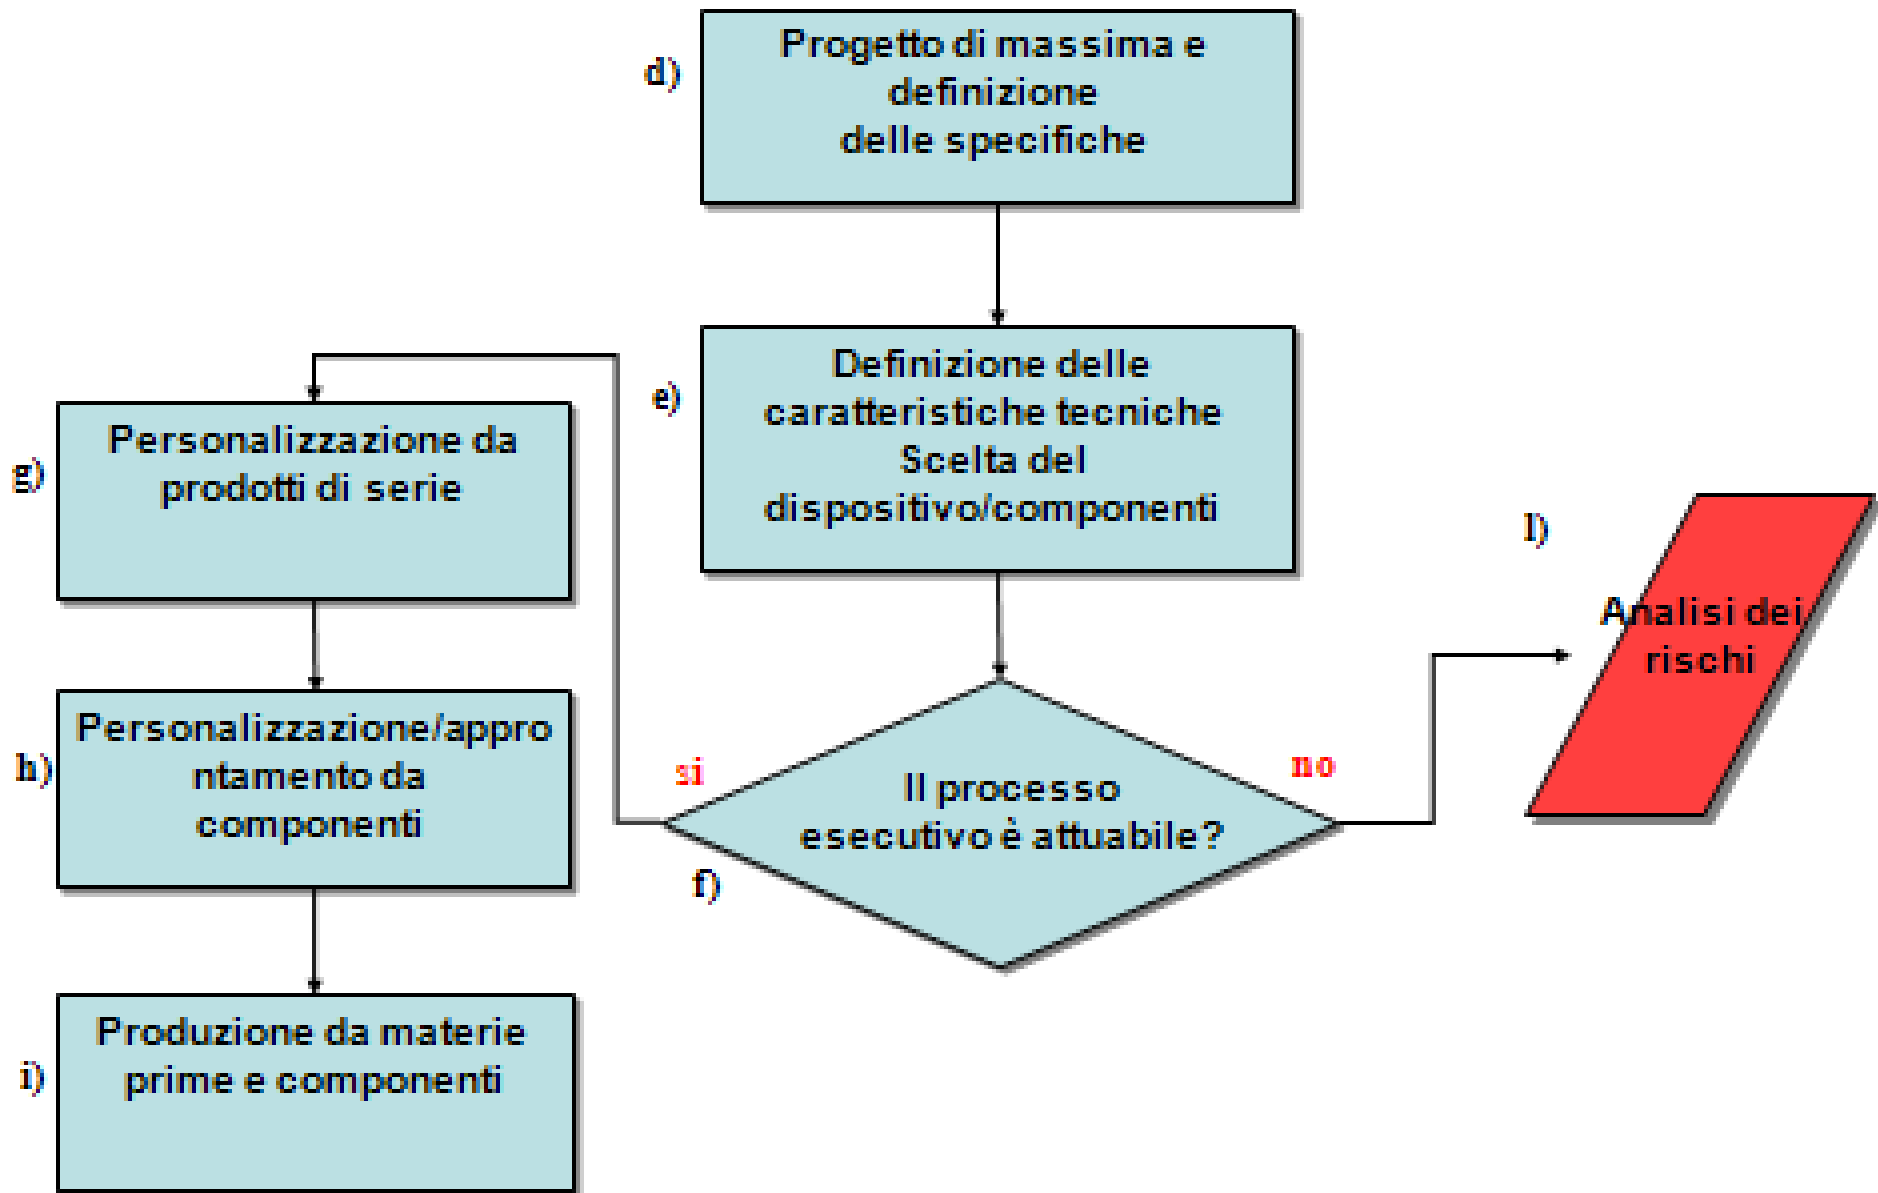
d) Progetto di massima e definizione delle specifiche

e) Definizione delle caratteristiche tecniche Scelta del dispositivo/componenti

f) Il processo esecutivo è attuabile?

si

no

l) Analisi dei rischi

g) Personalizzazione da prodotti di serie

h) Personalizzazione/approntamento da componenti

i) Produzione da materie prime e componenti